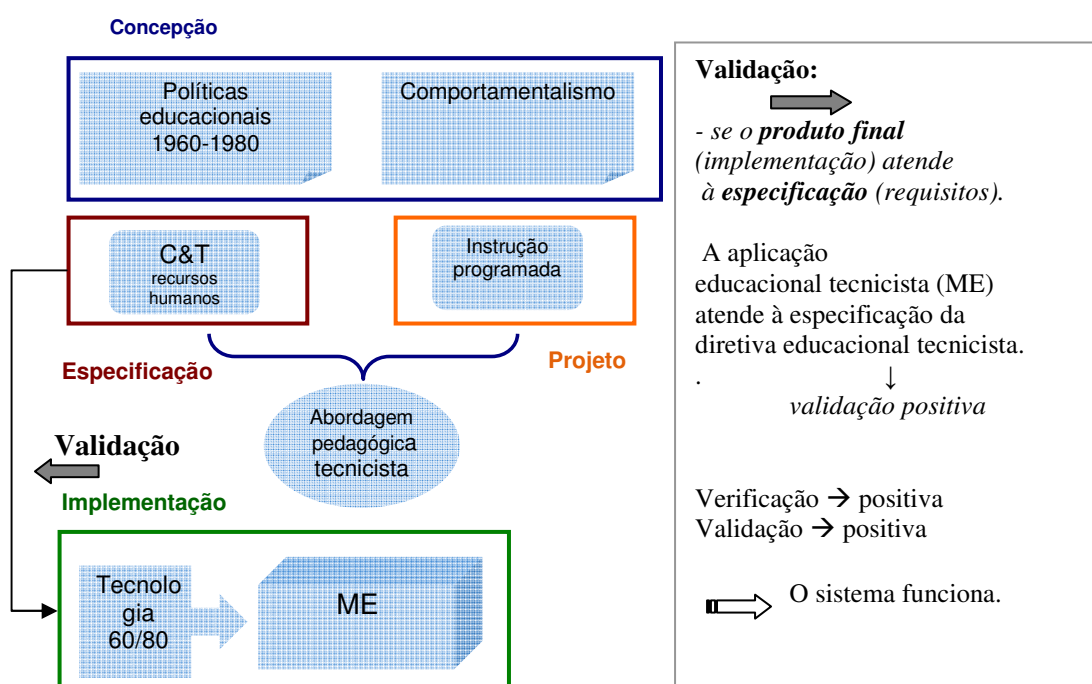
Concepção

Políticas educacionais 1960-1980

Comportamentalismo

C&T recursos humanos

Instrução programada

Especificação

Projeto

Abordagem pedagógica tecnicista

Validação

Implementação

Tecnolo gia 60/80

ME

Validação:

- *se o **produto final** (implementação) atende à **especificação** (requisitos).*

A aplicação educacional tecnicista (ME) atende à especificação da diretiva educacional tecnicista.

. ↓

*validação positiva*

Verificação → positiva
Validação → positiva

O sistema funciona.